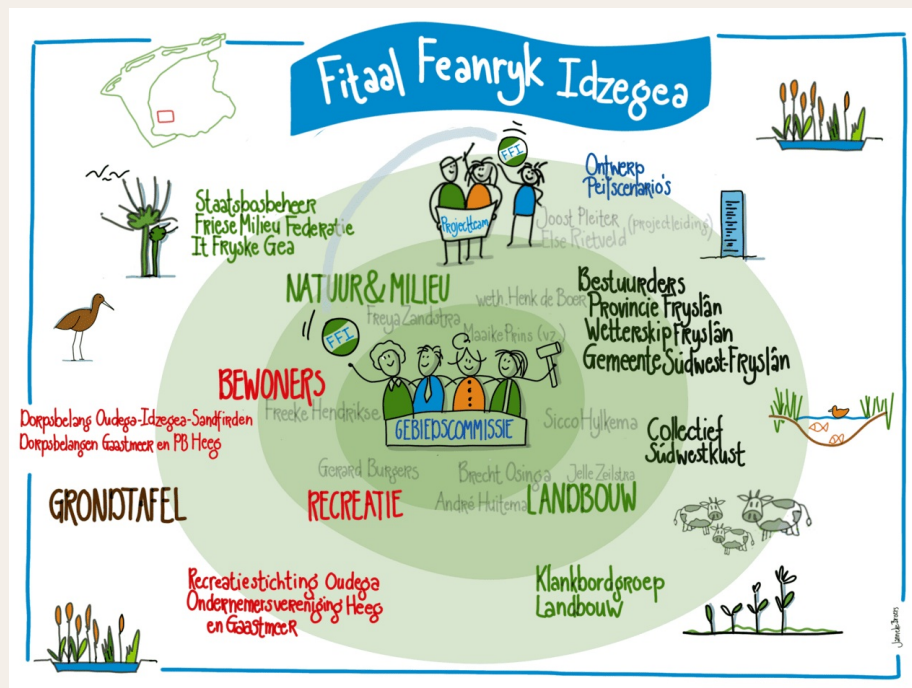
Fitaal Feanryk Idzegea

Staatsbosbeheer
Friese Milieu Federatie
It Fryske Gea

FFI

Projectteam

Ontwerp Peilscenario's

Joost Pleiter (projectleiding)
Else Rietveld

NATUUR & MILIEU

Bestuurders
Provincie Fryslân
Wetterskip Fryslân
Gemeente Súdwest-Fryslân

weth. Henk de Boer
Freya Zandstra
Maaike Prins (vz.)

FFI

BEWONERS

Dorpsbelang Oudega-Idzegea-Sandfirden
Dorpsbelangen Gaastmeer en PB Heeg

Freeke Hendrikse

GEBIEDSCOMMISSIE

Sicco Hylkema

Collectief Súdwestkust

Gerard Burgers
Brecht Osinga
Jelle Zeilstra
André Huitema

GRONDTAFEL

RECREATIE

LANDBOUW

Recreatiestichting Oudega
Ondernemersvereniging Heeg en Gaastmeer

Klankbordgroep Landbouw

Jamila Brons